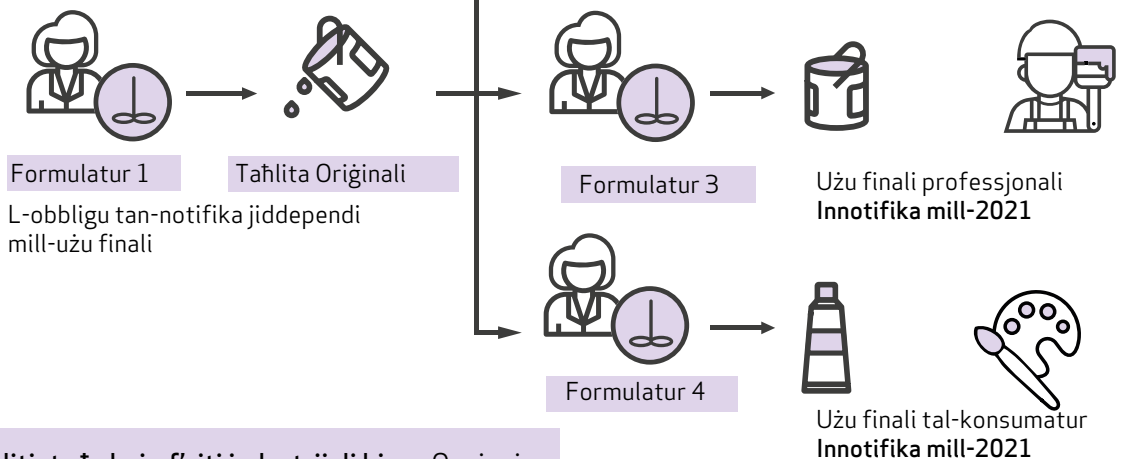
Formulatur 1

Taħlita Oriġinali

L-obbligu tan-notifika jiddependi mill-użu finali

Formulatur 3

Użu finali professjonali
Innotifika mill-2021

Formulatur 4

Użu finali tal-konsumatur
Innotifika mill-2021

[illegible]